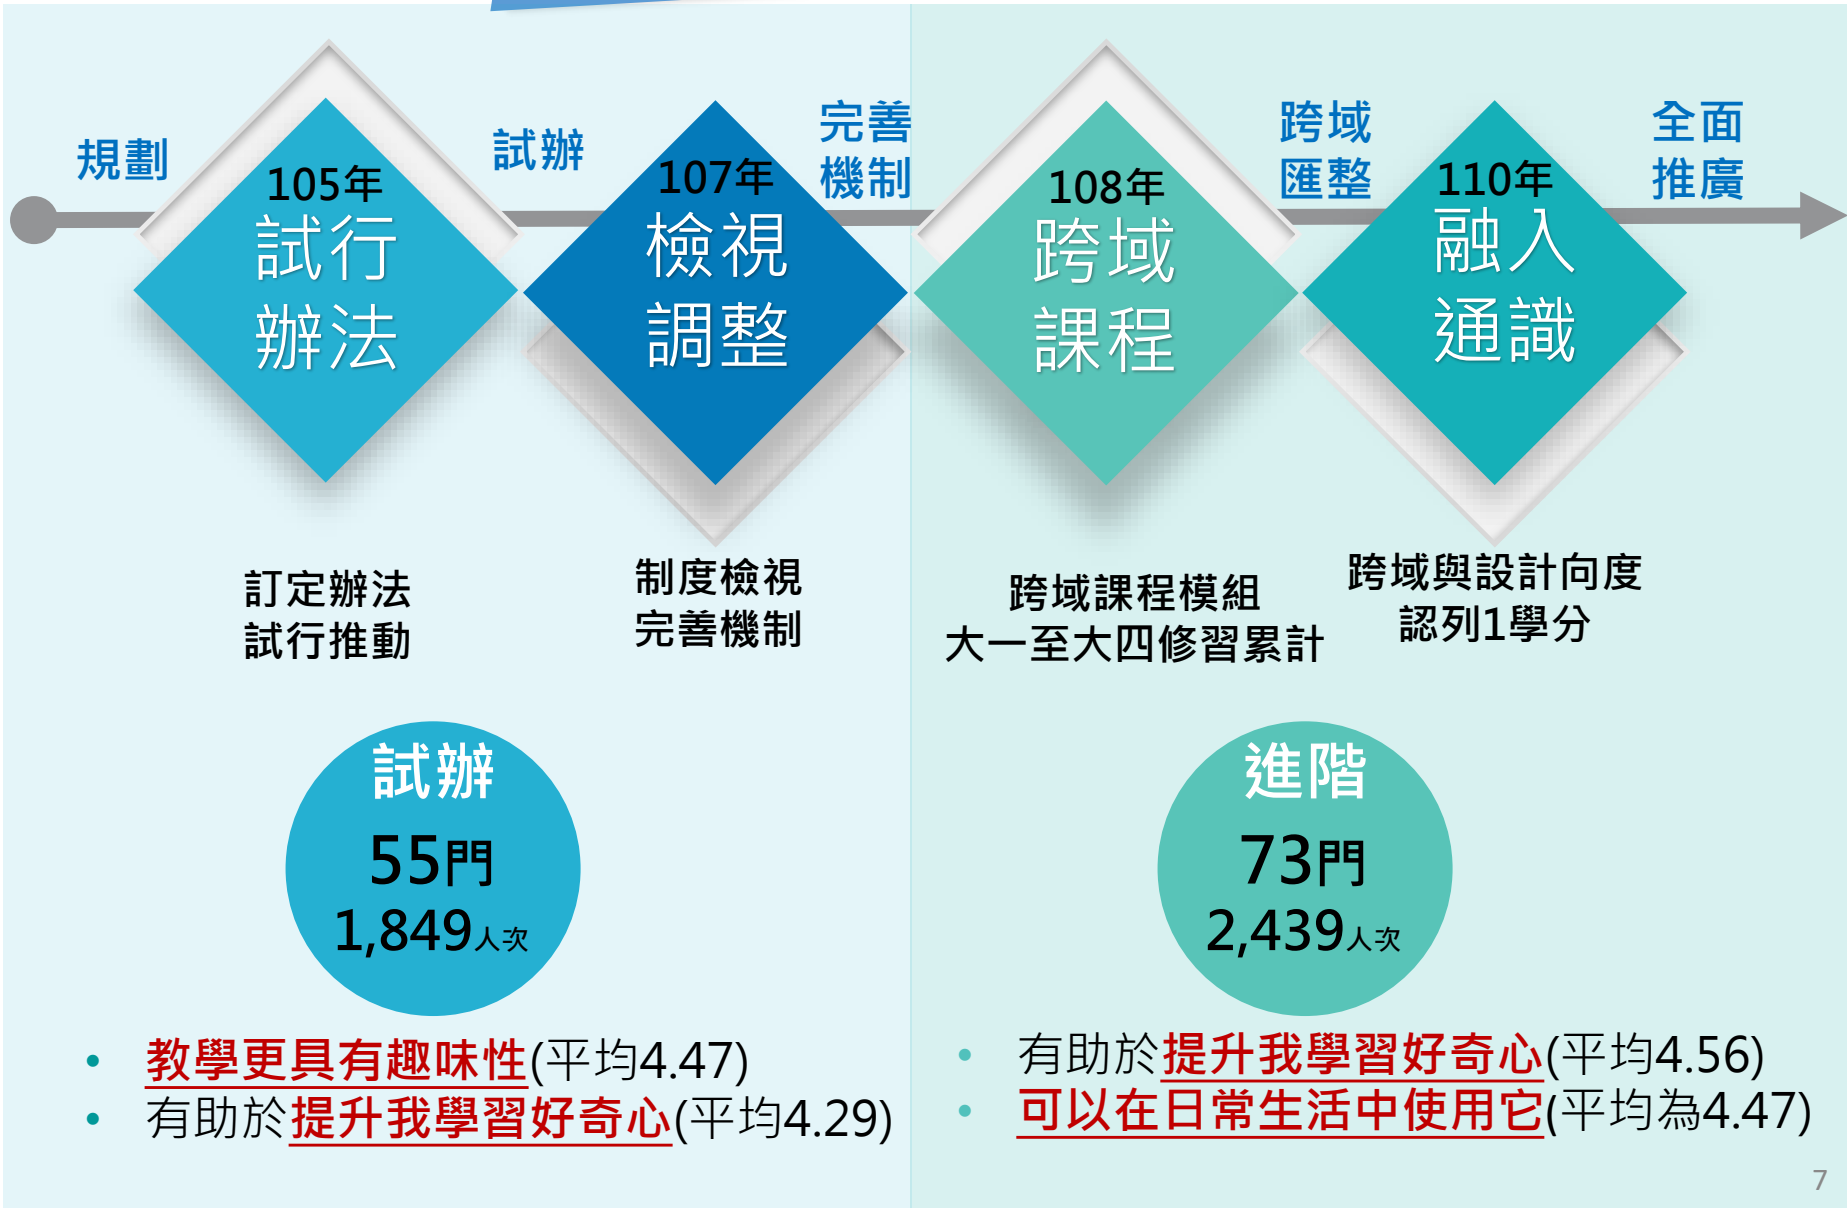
規劃

105年
試行
辦法

試辦

107年
檢視
調整

完善
機制

108年
跨域
課程

跨域
匯整

110年
融入
通識

全面
推廣

訂定辦法
試行推動

制度檢視
完善機制

跨域課程模組
大一至大四修習累計

跨域與設計向度
認列1學分

試辦
55門
1,849人次

進階
73門
2,439人次

• 教學更具有趣味性(平均4.47)
• 有助於提升我學習好奇心(平均4.29)

• 有助於提升我學習好奇心(平均4.56)
• 可以在日常生活中使用它(平均為4.47)

7